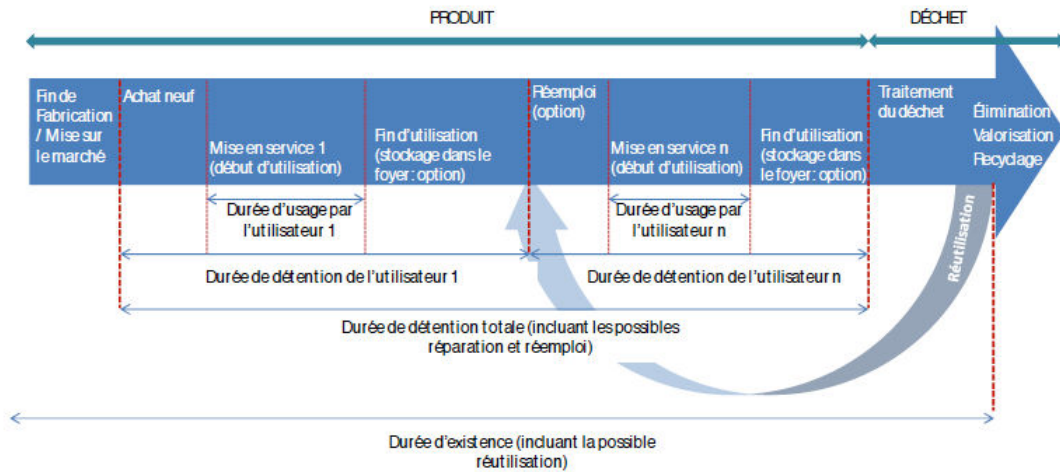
PRODUIT

DÉCHET

Fin de Fabrication / Mise sur le marché

Achat neuf

Mise en service 1 (début d'utilisation)

Fin d'utilisation (stockage dans le foyer: option)

Réemploi (option)

Mise en service n (début d'utilisation)

Fin d'utilisation (stockage dans le foyer: option)

Traitement du déchet

Élimination Valorisation Recyclage

Durée d'usage par l'utilisateur 1

Durée d'usage par l'utilisateur n

Réutilisation

Durée de détention de l'utilisateur 1

Durée de détention de l'utilisateur n

Durée de détention totale (incluant les possibles réparation et réemploi)

Durée d'existence (incluant la possible réutilisation)